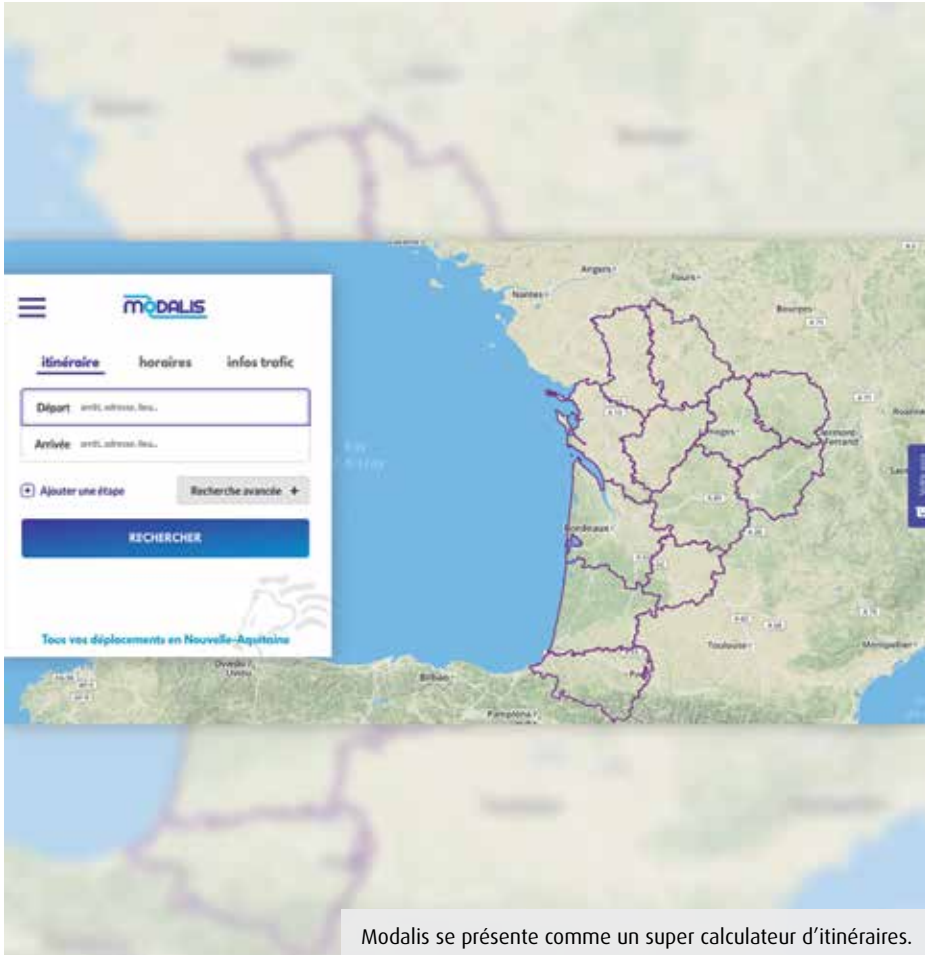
modalis

itinéraire horaires infos trafic

Départ arrêt, adresse, lieu...

Arrivée arrêt, adresse, lieu...

Ajouter une étape

Recherche avancée +

RECHERCHER

Tous vos déplacements en Nouvelle-Aquitaine

Angers
Tours
Nantes
Bourges
Limoges
Clermont-Ferrand
Bordeaux
Toulouse
Montpellier
Bilbao
Pamplona
Oviedo
Pau

Modalis se présente comme un super calculateur d'itinéraires.